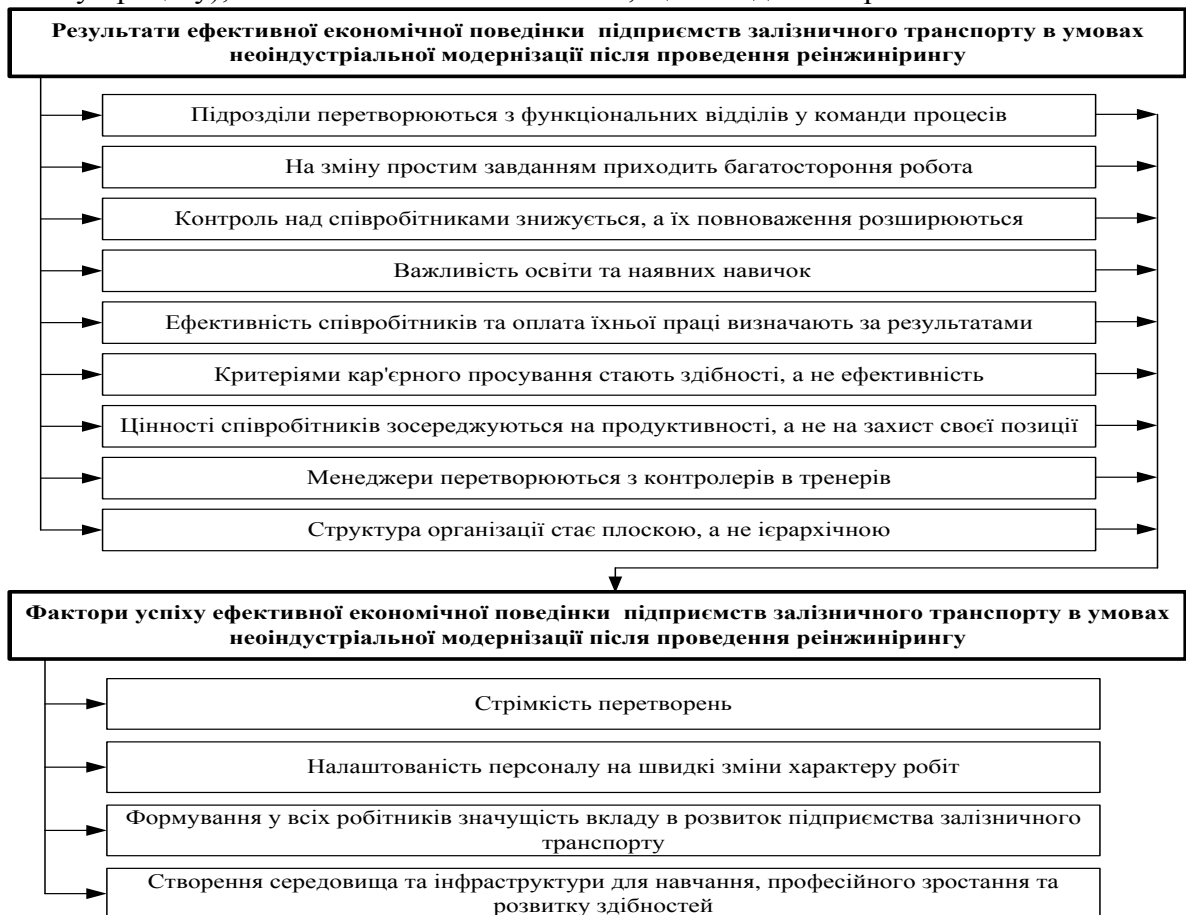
Результати ефективної економічної поведінки підприємств залізничного транспорту в умовах неоіндустріальної модернізації після проведення реінжинірингу

Підрозділи перетворюються з функціональних відділів у команди процесів

На зміну простим завданням приходить багатостороння робота

Контроль над співробітниками знижується, а їх повноваження розширюються

Важливість освіти та наявних навичок

Ефективність співробітників та оплата їхньої праці визначають за результатами

Критеріями кар'єрного просування стають здібності, а не ефективність

Цінності співробітників зосереджуються на продуктивності, а не на захист своєї позиції

Менеджери перетворюються з контролерів в тренерів

Структура організації стає плоскою, а не ієрархічною

Фактори успіху ефективної економічної поведінки підприємств залізничного транспорту в умовах неоіндустріальної модернізації після проведення реінжинірингу

Стрімкість перетворень

Налаштованість персоналу на швидкі зміни характеру робіт

Формування у всіх робітників значущість вкладу в розвиток підприємства залізничного транспорту

Створення середовища та інфраструктури для навчання, професійного зростання та розвитку здібностей